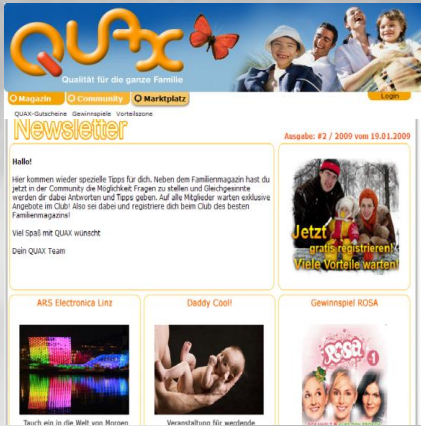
QUAX
Qualität für die ganze Familie

Magazin
Community
Marktplatz
Login

QUAX-Gutscheine Gewinnspiele Vorteilszone

Newsletter
Ausgabe: #2 / 2009 vom 19.01.2009

Hallo!

Hier kommen wieder spezielle Tipps für dich. Neben dem Familienmagazin hast du jetzt in der Community die Möglichkeit Fragen zu stellen und Gleichgesinnte werden dir dabei Antworten und Tipps geben. Auf alle Mitglieder warten exklusive Angebote im Club! Also sei dabei und registriere dich beim Club des besten Familienmagazins!

Viel Spaß mit QUAX wünscht

Dein QUAX Team

Jetzt gratis registrieren! Viele Vorteile warten!

ARS Electronica Linz
Tauch ein in die Welt von Morgen

Daddy Cool!
Veranstaltung für werdende

Gewinnspiel ROSA
ROSA 1